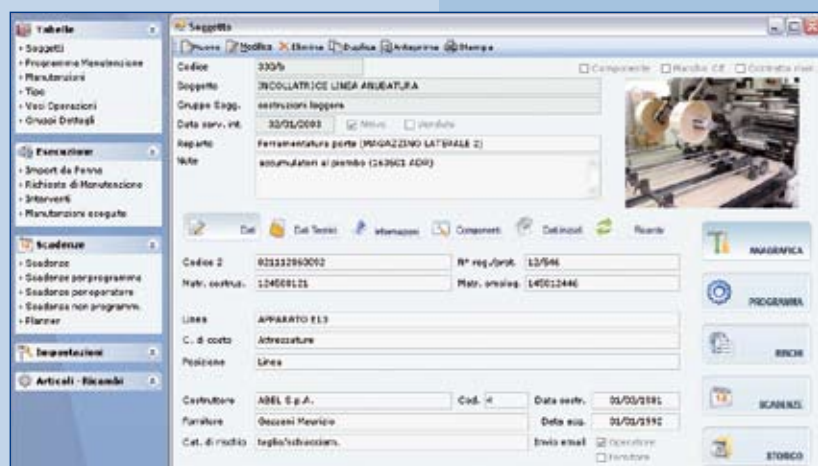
Tabelle
• Soggetti
• Programma Manutenzione
• Manutenzioni
• Tipo
• Voci Operazioni
• Gruppi Dettagli

Esecuzione
• Import da Fermo
• Richiesta di Manutenzione
• Interventi
• Manutenzioni eseguite

Scadenze
• Scadenze
• Scadenze per programma
• Scadenze per operatore
• Scadenze non programm.
• Planner

Impostazioni

Articoli - Ricambi

Soggetto

Nuovo Modifica Elimina Duplica Anteprima Stampa

Codice 330/b
Soggetto INCOLLATRICE LINEA ANUEATURA
Gruppo Sogg. costruzioni leggere
Data serv. int. 02/01/2003 Attivo Venduto
Reparto Ferramentatura porte (MAGAZZINO LATERALE 2)
Note accumulatori al piombo (163601 ADR)

Componente Marchio CE Contratto man.

Dati Dati Tecnici Informazioni Componenti Distinzioni Ricerche

Codice 2 021112963002
Matr. costruz. 124008121
N° reg./prot. 12/946
Matr. omolog. 145012446

Linea APPARATO E13
C. di costo Attrezzature
Posizione Linea

Costruttore ABEL S.p.A.
Fornitore Gozzani Maurizio
Cat. di rischio taglio/schiacciam.
Cod. 4
Data costr. 01/03/1991
Data acq. 01/01/1992
Invio email Operatore Fornitore

ANAGRAFICA
PROGRAMMA
RISCHI
SCADENZE
STORICO